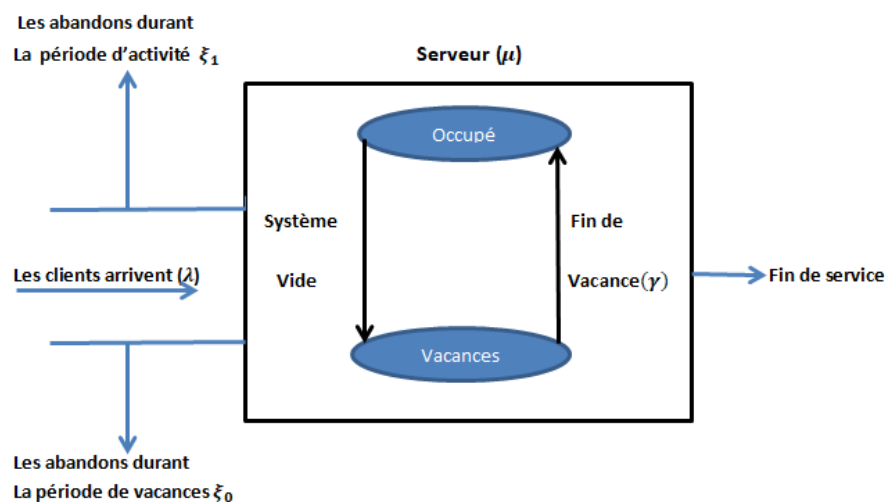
Les abandons durant
La période d'activité $\xi_1$

Serveur ($\mu$)

Occupé

Système

Vide

Fin de

Vacance($\gamma$)

Les clients arrivent ($\lambda$)

Fin de service

Vacances

Les abandons durant
La période de vacances $\xi_0$